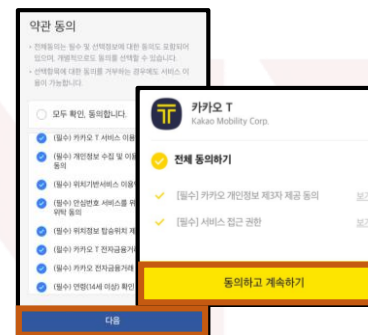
약관 동의

- 전체동의는 필수 및 선택정보에 대한 동의도 포함되어 있으며, 개별적으로도 동의를 선택할 수 있습니다.
- 선택항목에 대한 동의를 거부하는 경우에도 서비스 이용이 가능합니다.

모두 확인, 동의합니다.

(필수) 카카오 T 서비스 이용

(필수) 개인정보 수집 및 이용 동의

(필수) 위치기반서비스 이용

(필수) 안심번호 서비스를 위탁 동의

(필수) 위치정보 탑승위치 제

(필수) 카카오 T 전자금융거

(필수) 카카오 전자금융거래

(필수) 연령(14세 이상) 확인

다음

카카오 T
Kakao Mobility Corp.

전체 동의하기

[필수] 카카오 개인정보 제3자 제공 동의 보기

[필수] 서비스 접근 권한 보기

동의하고 계속하기